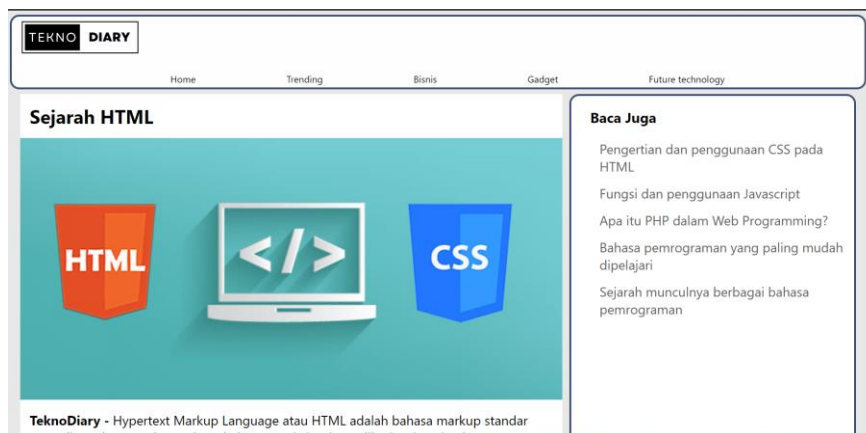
TEKNO DIARY

Home Trending Bisnis Gadget Future technology

Sejarah HTML

HTML
</>
CSS

TeknoDiary - Hypertext Markup Language atau HTML adalah bahasa markup standar

Baca Juga

Pengertian dan penggunaan CSS pada HTML

Fungsi dan penggunaan Javascript

Apa itu PHP dalam Web Programming?

Bahasa pemrograman yang paling mudah dipelajari

Sejarah munculnya berbagai bahasa pemrograman